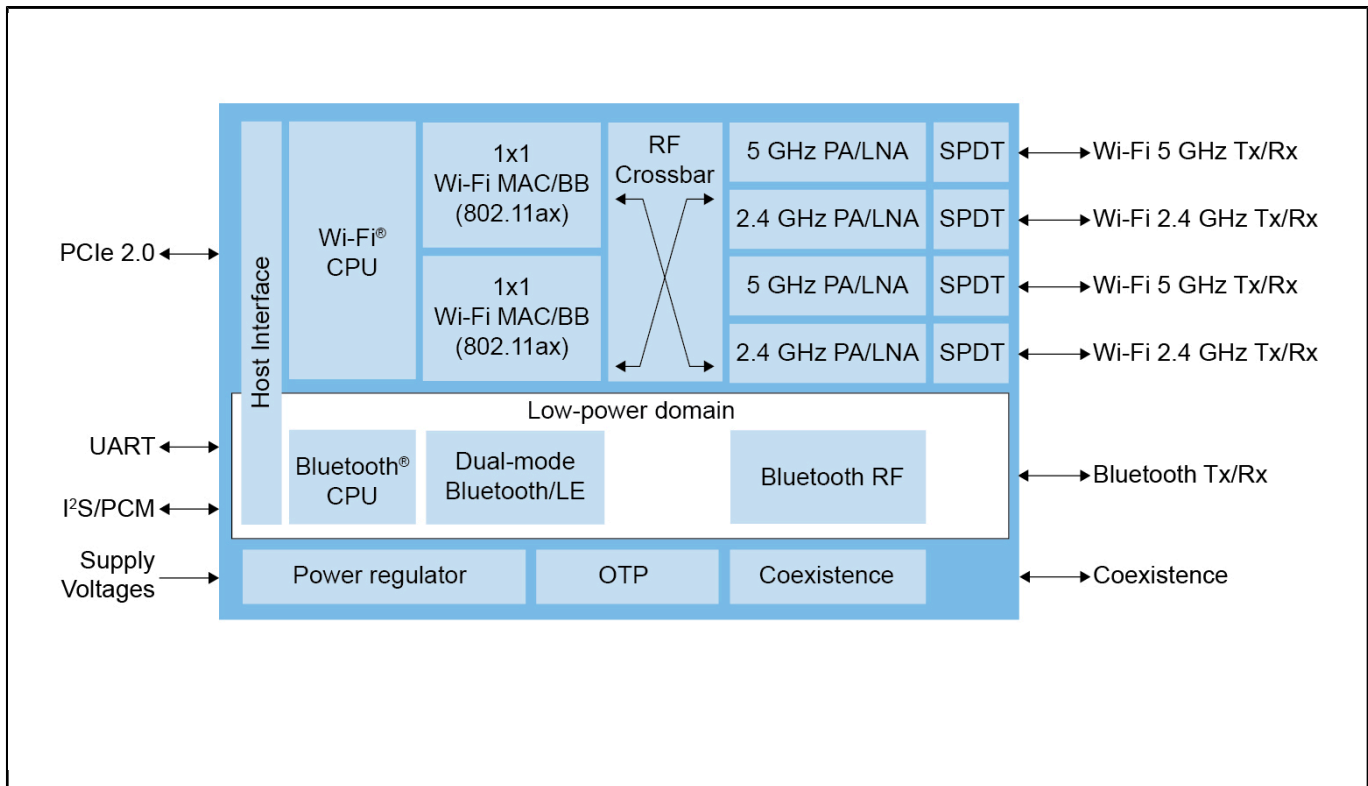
PCIe 2.0

UART

I$^2$S/PCM

Supply Voltages

Host Interface

Wi-Fi® CPU

1x1 Wi-Fi MAC/BB (802.11ax)

1x1 Wi-Fi MAC/BB (802.11ax)

RF Crossbar

5 GHz PA/LNA

2.4 GHz PA/LNA

5 GHz PA/LNA

2.4 GHz PA/LNA

SPDT

SPDT

SPDT

SPDT

Wi-Fi 5 GHz Tx/Rx

Wi-Fi 2.4 GHz Tx/Rx

Wi-Fi 5 GHz Tx/Rx

Wi-Fi 2.4 GHz Tx/Rx

Low-power domain

Bluetooth® CPU

Dual-mode Bluetooth/LE

Bluetooth RF

Bluetooth Tx/Rx

Power regulator

OTP

Coexistence

Coexistence